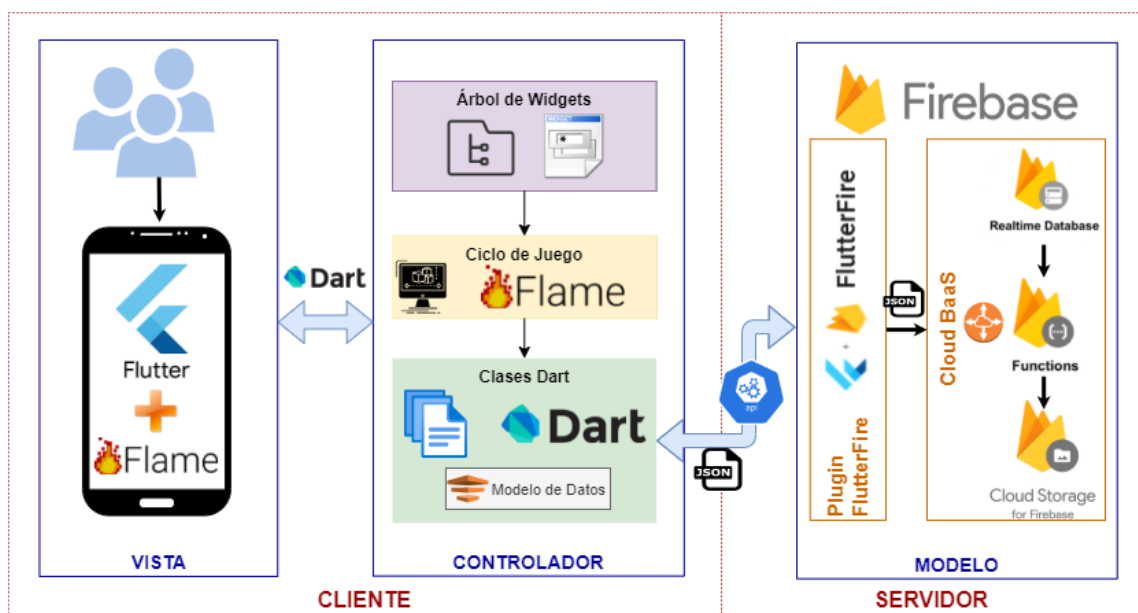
Flutter
Flame
VISTA
Dart
Árbol de Widgets
Ciclo de Juego
Flame
Clases Dart
Dart
Modelo de Datos
CONTROLADOR
CLIENTE
JSON
api
Firebase
FlutterFire
Plugin FlutterFire
JSON
Cloud BaaS
Realtime Database
Functions
Cloud Storage for Firebase
MODELO
SERVIDOR